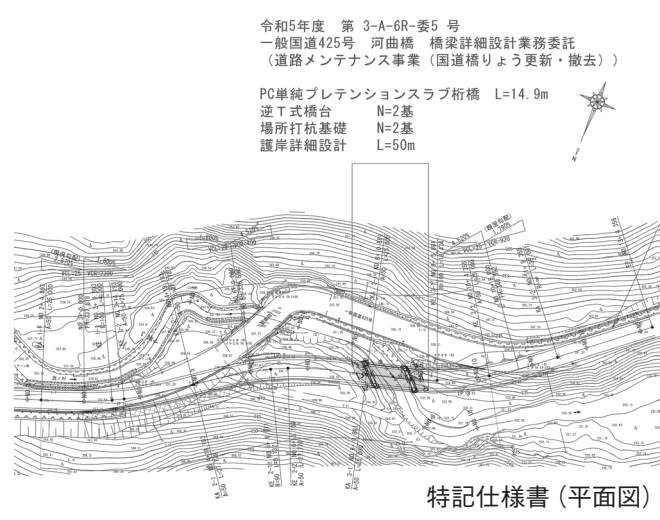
令和5年度　第 3-A-6R-委5 号
一般国道425号　河曲橋　橋梁詳細設計業務委託
（道路メンテナンス事業（国道橋りょう更新・撤去））

PC単純プレテンションスラブ桁橋　L=14.9m
逆T式橋台　N=2基
場所打杭基礎　N=2基
護岸詳細設計　L=50m

特記仕様書（平面図）